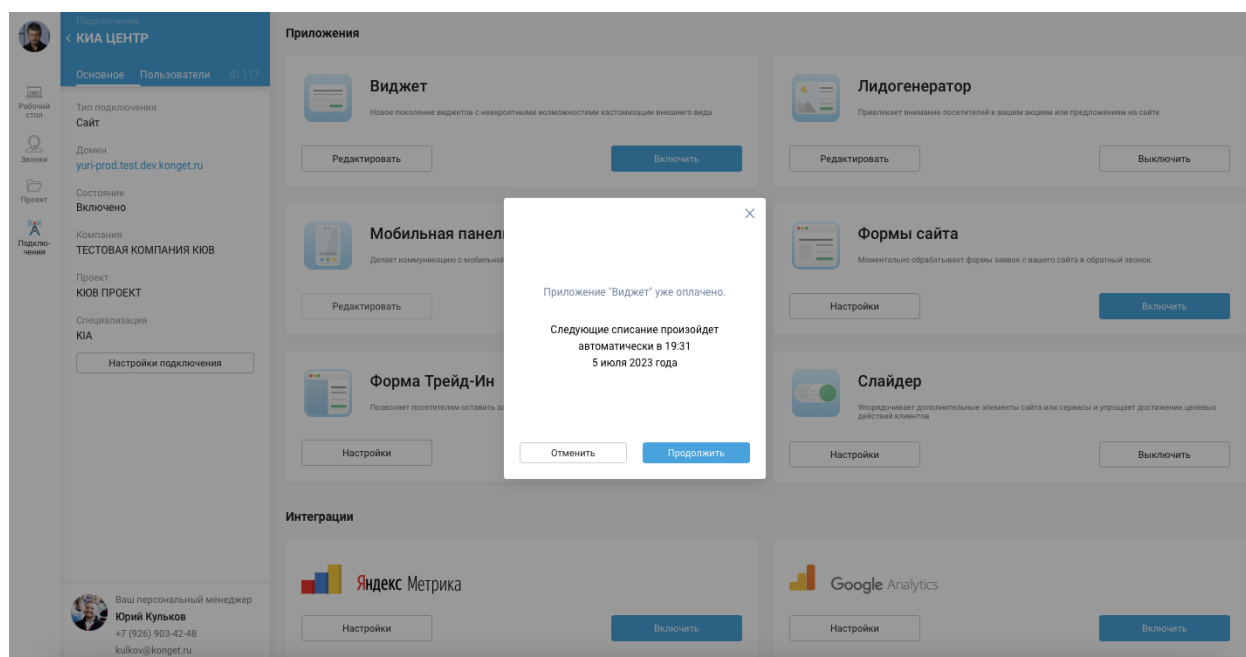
Рабочий стол
Звонки
Проект
Подключения

Подключение
< КИА ЦЕНТР
Основное Пользователи ID 117

Тип подключения
Сайт
Домен
yuri-prod.test.dev.konget.ru
Состояние
Включено
Компания
ТЕСТОВАЯ КОМПАНИЯ КЮВ
Проект
КЮВ ПРОЕКТ
Специализация
KIA
Настройки подключения

Ваш персональный менеджер
Юрий Кульков
+7 (926) 903-42-48
kulkov@konget.ru

Приложения

Виджет
Новое поколение виджетов с невероятными возможностями кастомизации внешнего вида
Редактировать
Включить

Лидогенератор
Привлекает внимание посетителей к вашим акциям или предложениям на сайте
Редактировать
Выключить

Мобильная панель
Делает коммуникацию с мобильной
Редактировать

Формы сайта
Моментально обрабатывает формы заявок с вашего сайта в обратный звонок
Настройки
Включить

Форма Трейд-Ин
Позволяет посетителям оставить з
Настройки

Слайдер
Упорядочивает дополнительные элементы сайта или сервисы и упрощает достижение целевых действий клиентов
Настройки
Выключить

Интеграции

Яндекс Метрика
Настройки
Включить

Google Analytics
Настройки
Включить

Приложение "Виджет" уже оплачено.

Следующие списание произойдет автоматически в 19:31
5 июля 2023 года

Отменить
Продолжить